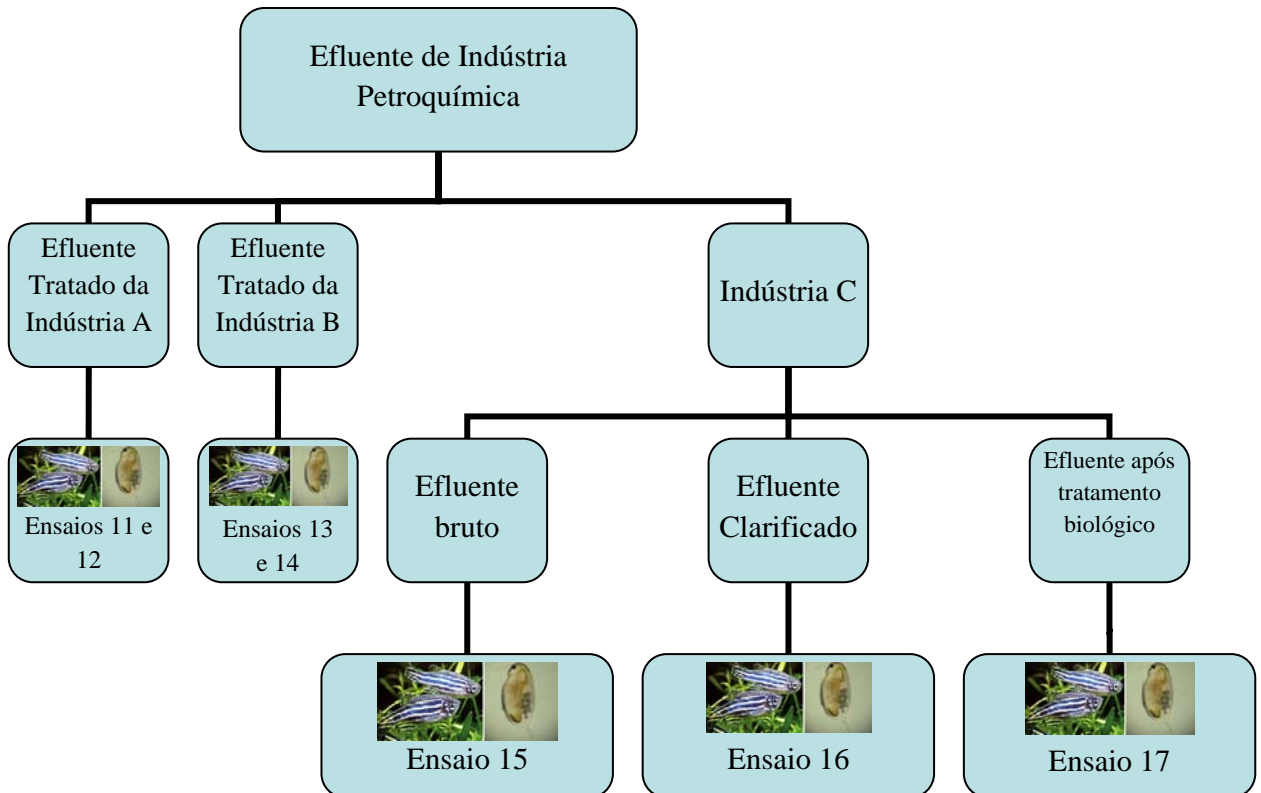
Efluente de Indústria Petroquímica

Efluente Tratado da Indústria A

Efluente Tratado da Indústria B

Indústria C

Ensaios 11 e 12

Ensaios 13 e 14

Efluente bruto

Efluente Clarificado

Efluente após tratamento biológico

Ensaio 15

Ensaio 16

Ensaio 17